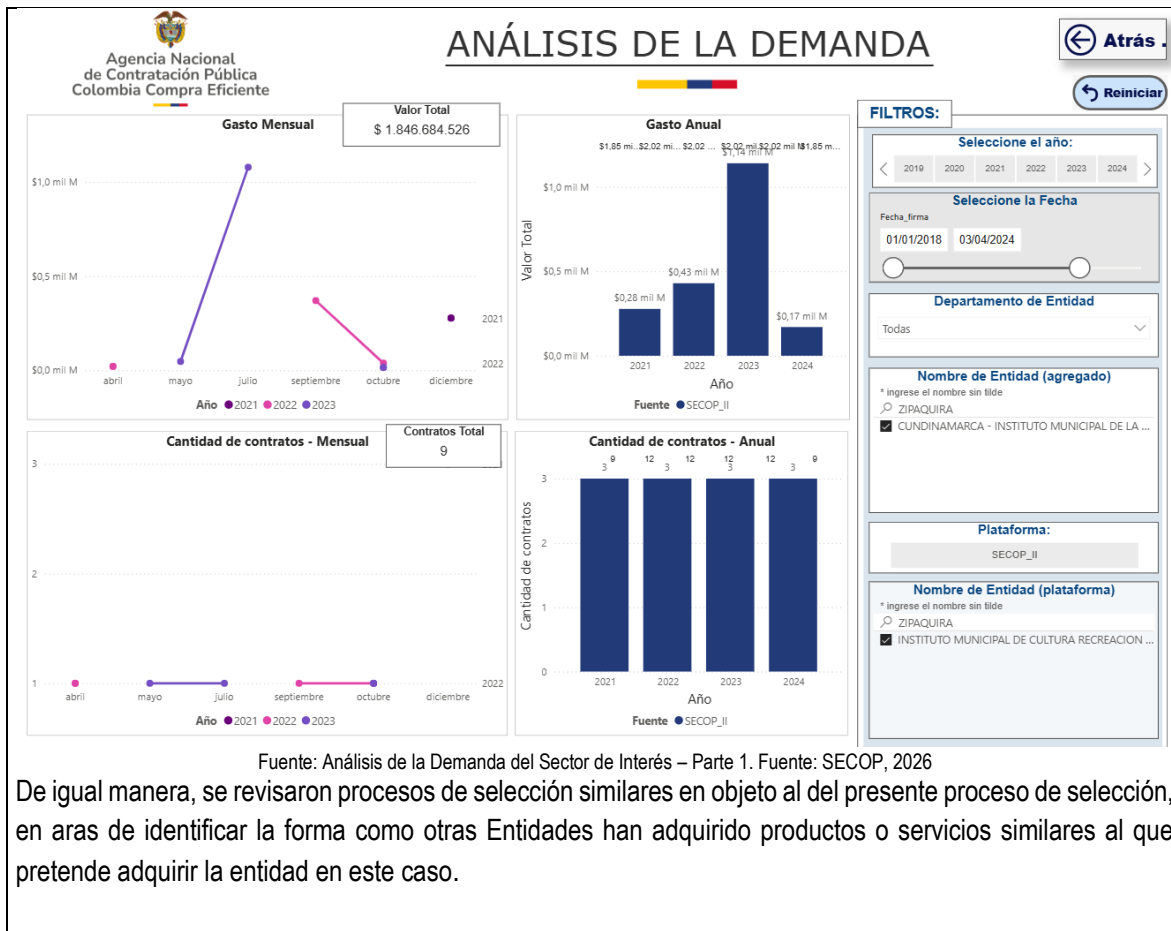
Agencia Nacional de Contratación Pública Colombia Compra Eficiente

ANÁLISIS DE LA DEMANDA

Atrás

Reiniciar

Gasto Mensual

Valor Total
$ 1.846.684.526

$1,0 mil M
$0,5 mil M
$0,0 mil M
2021
2022
abril mayo julio septiembre octubre diciembre
Año ● 2021 ● 2022 ● 2023

Gasto Anual
$1,85 mi... $2,02 mi... $2,02 ... $2,02 mil M $2,02 mil M $1,85 m...
$1,14 mil M
Valor Total
$1,0 mil M
$0,5 mil M
$0,0 mil M
$0,28 mil M
$0,43 mil M
$0,17 mil M
2021 2022 2023 2024
Año
Fuente ● SECOP_II

FILTROS:

Seleccione el año:
2019 2020 2021 2022 2023 2024

Seleccione la Fecha
Fecha_firma
01/01/2018 03/04/2024

Departamento de Entidad
Todas

Nombre de Entidad (agregado)
* ingrese el nombre sin tilde
ZIPAQUIRA
CUNDINAMARCA - INSTITUTO MUNICIPAL DE LA ...

Plataforma:
SECOP_II

Nombre de Entidad (plataforma)
* ingrese el nombre sin tilde
ZIPAQUIRA
INSTITUTO MUNICIPAL DE CULTURA RECREACION ...

Cantidad de contratos - Mensual

Contratos Total
9

3
2
1
2022
abril mayo julio septiembre octubre diciembre
Año ● 2021 ● 2022 ● 2023

Cantidad de contratos - Anual
9 12 12 12 12 12 9
3 3 3 3
Cantidad de contratos
3
2
1
0
2021 2022 2023 2024
Año
Fuente ● SECOP_II

Fuente: Análisis de la Demanda del Sector de Interés – Parte 1. Fuente: SECOP, 2026

De igual manera, se revisaron procesos de selección similares en objeto al del presente proceso de selección, en aras de identificar la forma como otras Entidades han adquirido productos o servicios similares al que pretende adquirir la entidad en este caso.